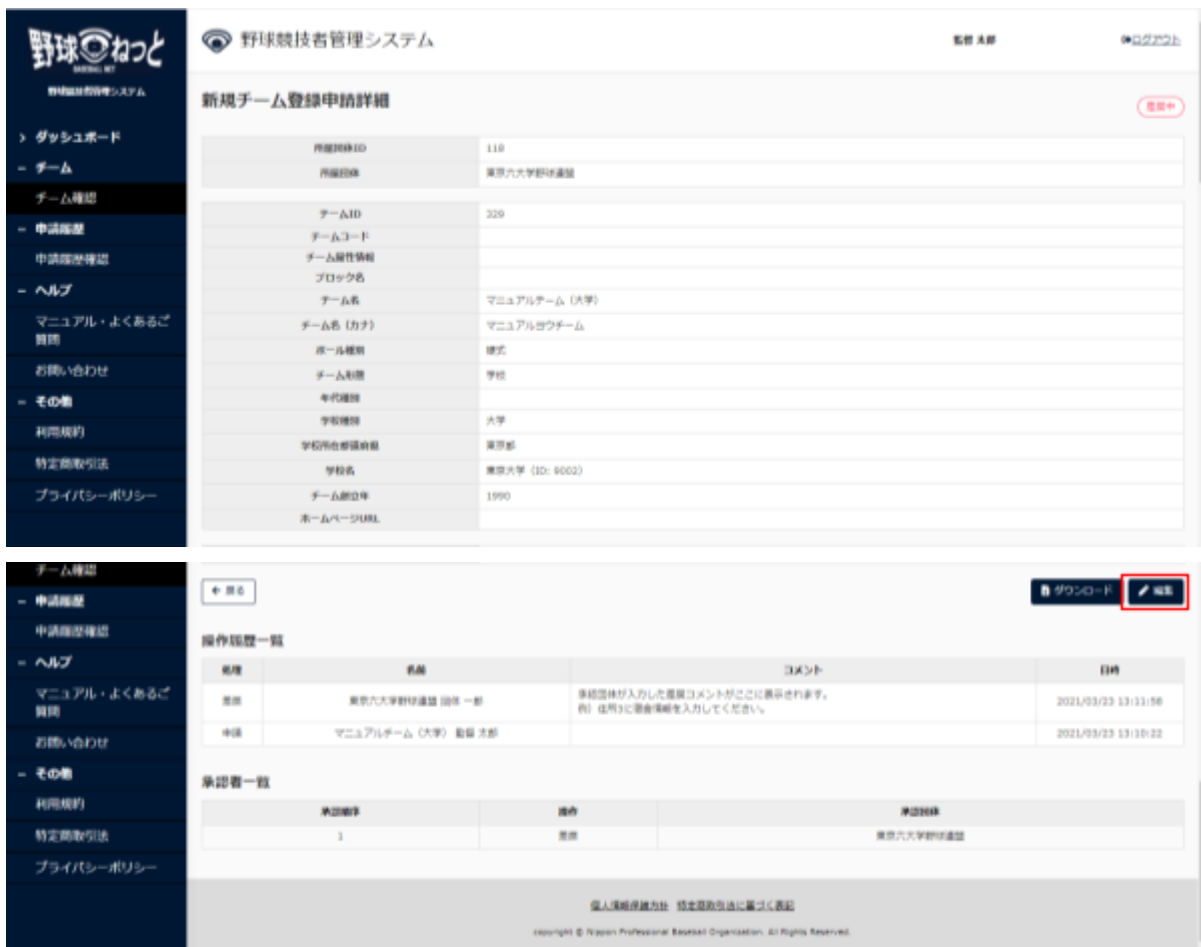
野球ねっと
BASEBALL NET
野球競技者管理システム

› ダッシュボード
– チーム
チーム確認
– 申請履歴
申請履歴確認
– ヘルプ
マニュアル・よくあるご質問
お問い合わせ
– その他
利用規約
特定商取引法
プライバシーポリシー

野球競技者管理システム
監督 太郎
ログアウト

新規チーム登録申請詳細
差戻中

| | |
|---|---|
| 所属団体ID | 118 |
| 所属団体 | 東京六大学野球連盟 |

| | |
|---|---|
| チームID | 329 |
| チームコード | |
| チーム属性情報 | |
| ブロック名 | |
| チーム名 | マニュアルチーム（大学） |
| チーム名（カナ） | マニュアルダウチーム |
| ボール種別 | 硬式 |
| チーム種類 | 学校 |
| 年代種別 | |
| 学校種別 | 大学 |
| 学校所在都道府県 | 東京都 |
| 学校名 | 東京大学（ID: 9002） |
| チーム創立年 | 1990 |
| ホームページURL | |

チーム確認
– 申請履歴
申請履歴確認
– ヘルプ
マニュアル・よくあるご質問
お問い合わせ
– その他
利用規約
特定商取引法
プライバシーポリシー

← 戻る
ダウンロード
編集

操作履歴一覧

| 処理 | 名前 | コメント | 日時 |
|---|---|---|---|
| 差戻 | 東京六大学野球連盟 田中 一郎 | 承認団体が入力した差戻コメントがここに表示されます。例）住所3に建物情報を入力してください。 | 2021/03/23 13:11:58 |
| 申請 | マニュアルチーム（大学） 監督 太郎 | | 2021/03/23 13:10:22 |

承認者一覧

| 承認順序 | 操作 | 承認団体 |
|---|---|---|
| 1 | 差戻 | 東京六大学野球連盟 |

個人情報保護方針　特定商取引法に基づく表記
copyright © Nippon Professional Baseball Organization. All Rights Reserved.